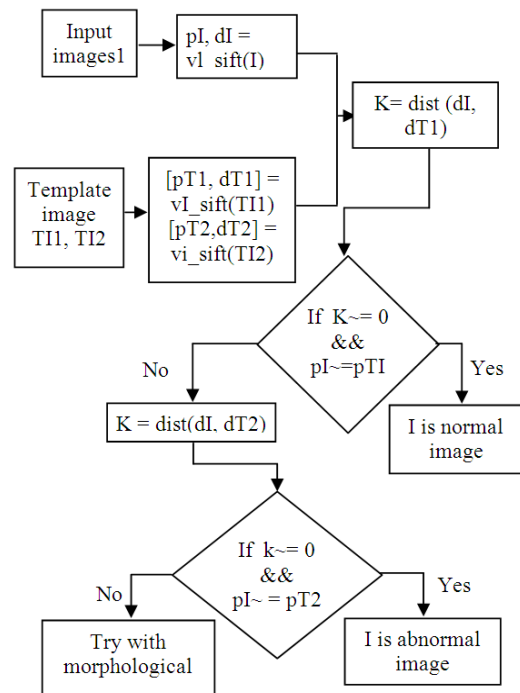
Input images1

pI, dI = vl sift(I)

K= dist (dI, dT1)

Template image TI1, TI2

[pT1, dT1] = vI_sift(TI1) [pT2,dT2] = vi_sift(TI2)

If K~= 0 && pI~=pTI

No

Yes

K = dist(dI, dT2)

I is normal image

If k~= 0 && pI~ = pT2

No

Yes

Try with morphological

I is abnormal image